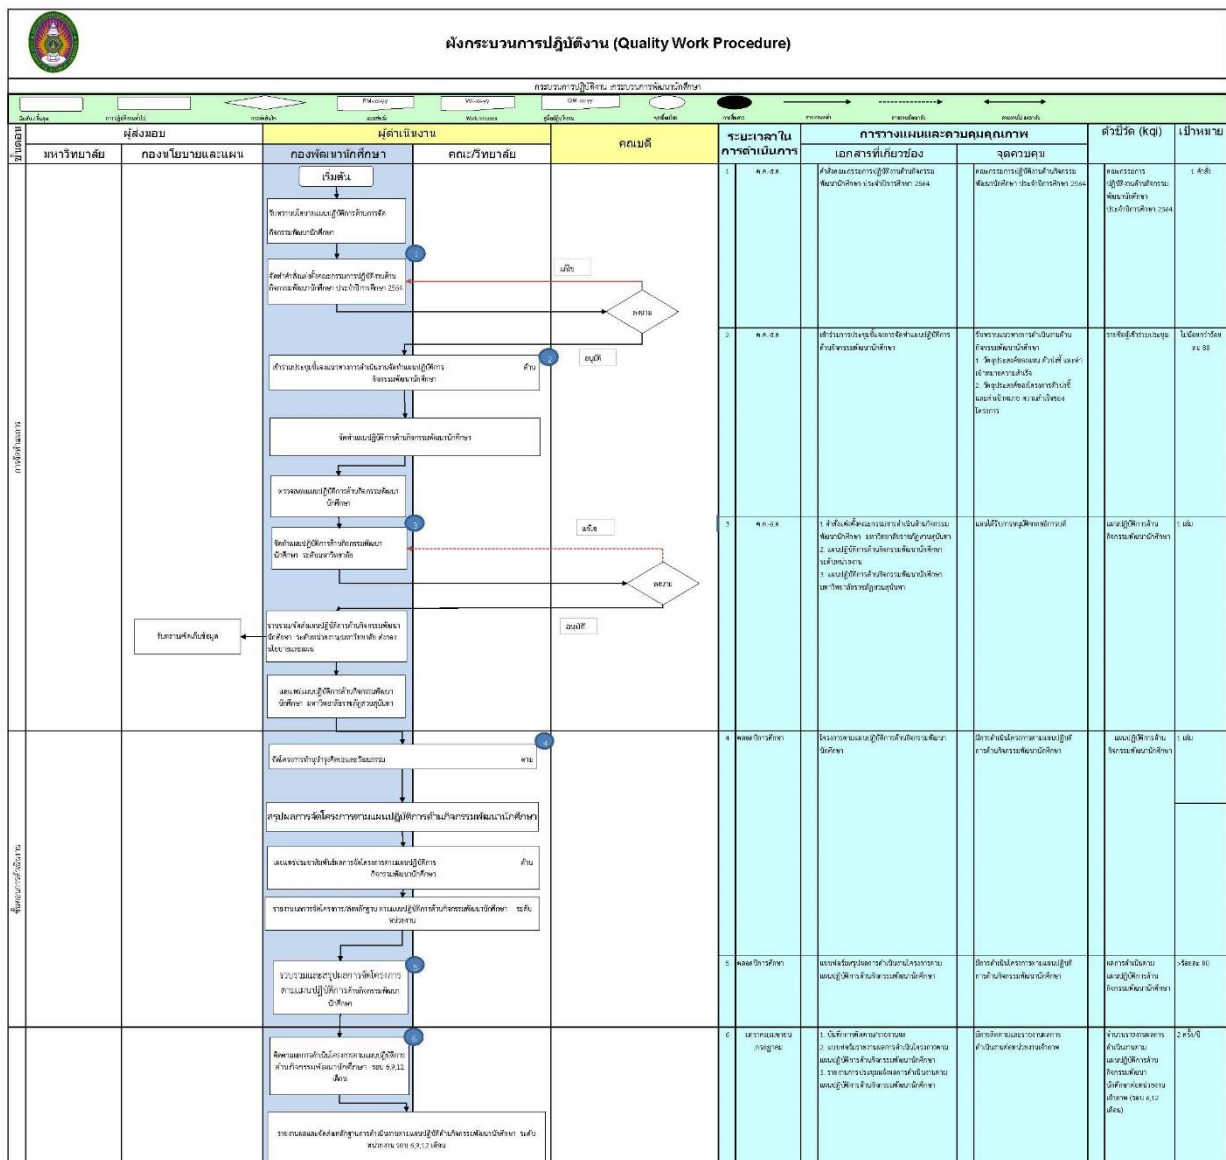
ผังกระบวนการปฏิบัติงาน (Quality Work Procedure)

กระบวนการปฏิบัติงาน กระบวนการพัฒนานักศึกษา

| ขั้นตอน | ผู้ส่งมอบ: มหาวิทยาลัย | ผู้ส่งมอบ: กองนโยบายและแผน | ผู้ดำเนินงาน: กองพัฒนานักศึกษา | ผู้ดำเนินงาน: คณะ/วิทยาลัย | คณบดี | ระยะเวลาในการดำเนินการ | การวางแผนและควบคุมคุณภาพ: เอกสารที่เกี่ยวข้อง | การวางแผนและควบคุมคุณภาพ: จุดควบคุม | ตัวชี้วัด (kqi) | เป้าหมาย |
|---|---|---|---|---|---|---|---|---|---|---|
| การจัดทำแผน | | | เริ่มต้น; รับทราบนโยบายแผนปฏิบัติการด้านการจัดกิจกรรมพัฒนานักศึกษา; 1 จัดทำคำสั่งแต่งตั้งคณะกรรมการปฏิบัติงานด้านกิจกรรมพัฒนานักศึกษา ประจำปีการศึกษา 2564 | | แก้ไข; ลงนาม | 1 ต.ค.-ธ.ค. | คำสั่งคณะกรรมการปฏิบัติงานด้านกิจกรรมพัฒนานักศึกษา ประจำปีการศึกษา 2564 | คณะกรรมการปฏิบัติงานด้านกิจกรรมพัฒนานักศึกษา ประจำปีการศึกษา 2564 | คณะกรรมการปฏิบัติงานด้านกิจกรรมพัฒนานักศึกษา ประจำปีการศึกษา 2564 | 1 คำสั่ง |
| | | | 2 เข้าร่วมประชุมชี้แจงแนวทางการดำเนินงานจัดทำแผนปฏิบัติการด้านกิจกรรมพัฒนานักศึกษา; จัดทำแผนปฏิบัติการด้านกิจกรรมพัฒนานักศึกษา; ตรวจสอบแผนปฏิบัติการด้านกิจกรรมพัฒนานักศึกษา | | อนุมัติ | 2 ต.ค.-ธ.ค. | เข้าร่วมการประชุมชี้แจงการจัดทำแผนปฏิบัติการด้านกิจกรรมพัฒนานักศึกษา | รับทราบแนวทางการดำเนินงานด้านกิจกรรมพัฒนานักศึกษา 1. วัตถุประสงค์ของแผนตัวชี้วัด และค่าเป้าหมายความสำเร็จ 2. วัตถุประสงค์ของโครงการตัวชี้วัดและค่าเป้าหมาย ความสำเร็จของโครงการ | ร้อยละผู้เข้าร่วมประชุม | ไม่น้อยกว่าร้อยละ 80 |
| | รับทราบจัดเก็บข้อมูล | | 3 จัดทำแผนปฏิบัติการด้านกิจกรรมพัฒนานักศึกษา ระดับมหาวิทยาลัย; รวบรวมจัดส่งแผนปฏิบัติการด้านกิจกรรมพัฒนานักศึกษา ระดับหน่วยงานระดับมหาวิทยาลัย ส่งกองนโยบายและแผน; เผยแพร่แผนปฏิบัติการด้านกิจกรรมพัฒนานักศึกษา มหาวิทยาลัยราชภัฏสวนสุนันทา | | แก้ไข; ลงนาม; อนุมัติ | 3 ต.ค.-ธ.ค. | 1. คำสั่งแต่งตั้งคณะกรรมการดำเนินงานด้านกิจกรรมพัฒนานักศึกษา มหาวิทยาลัยราชภัฏสวนสุนันทา 2. แผนปฏิบัติการด้านกิจกรรมพัฒนานักศึกษา ระดับหน่วยงาน 3. แผนปฏิบัติการด้านกิจกรรมพัฒนานักศึกษา มหาวิทยาลัยราชภัฏสวนสุนันทา | แผนได้รับการอนุมัติจากอธิการบดี | แผนปฏิบัติการด้านกิจกรรมพัฒนานักศึกษา | 1 เล่ม |
| ขั้นตอนการดำเนินงาน | | | 4 จัดโครงการทำนุบำรุงศิลปะและวัฒนธรรม ตาม; สรุปผลการจัดโครงการตามแผนปฏิบัติการด้านกิจกรรมพัฒนานักศึกษา; เผยแพร่ประชาสัมพันธ์ผลการจัดโครงการตามแผนปฏิบัติการด้านกิจกรรมพัฒนานักศึกษา; รายงานผลการจัดโครงการ/ส่งหลักฐาน ตามแผนปฏิบัติการด้านกิจกรรมพัฒนานักศึกษา ระดับหน่วยงาน | | | 4 ตลอดปีการศึกษา | โครงการตามแผนปฏิบัติการด้านกิจกรรมพัฒนานักศึกษา | มีการดำเนินโครงการตามแผนปฏิบัติการด้านกิจกรรมพัฒนานักศึกษา | แผนปฏิบัติการด้านกิจกรรมพัฒนานักศึกษา | 1 เล่ม |
| | | | 5 รวบรวมและสรุปผลการจัดโครงการตามแผนปฏิบัติการด้านกิจกรรมพัฒนานักศึกษา | | | 5 ตลอดปีการศึกษา | แบบฟอร์มสรุปผลการดำเนินงานโครงการตามแผนปฏิบัติการด้านกิจกรรมพัฒนานักศึกษา | มีการดำเนินโครงการตามแผนปฏิบัติการด้านกิจกรรมพัฒนานักศึกษา | ผลการดำเนินงานแผนปฏิบัติการด้านกิจกรรมพัฒนานักศึกษา | ร้อยละ 80 |
| | | | 6 ติดตามผลการดำเนินโครงการตามแผนปฏิบัติการด้านกิจกรรมพัฒนานักศึกษา รอบ 6,9,12 เดือน; รายงานผลและจัดส่งหลักฐานการดำเนินงานตามแผนปฏิบัติด้านกิจกรรมพัฒนานักศึกษา ระดับหน่วยงาน รอบ 6,9,12 เดือน | | | 6 มาตรฐานและตามกรอบเวลา | 1. บันทึกการติดตามรายงานผล 2. แบบฟอร์มรายงานผลการดำเนินโครงการตามแผนปฏิบัติการด้านกิจกรรมพัฒนานักศึกษา 3. รายงานการประชุมแจ้งผลการดำเนินงานตามแผนปฏิบัติการด้านกิจกรรมพัฒนานักศึกษา | มีการติดตามและรายงานผลการดำเนินงานต่อหน่วยงานกำกับ | จำนวนการรายงานผลการดำเนินงานตามแผนปฏิบัติการด้านกิจกรรมพัฒนานักศึกษาต่อหน่วยงานกำกับ (รอบ 6,12 เดือน) | 2 ครั้ง/ปี |